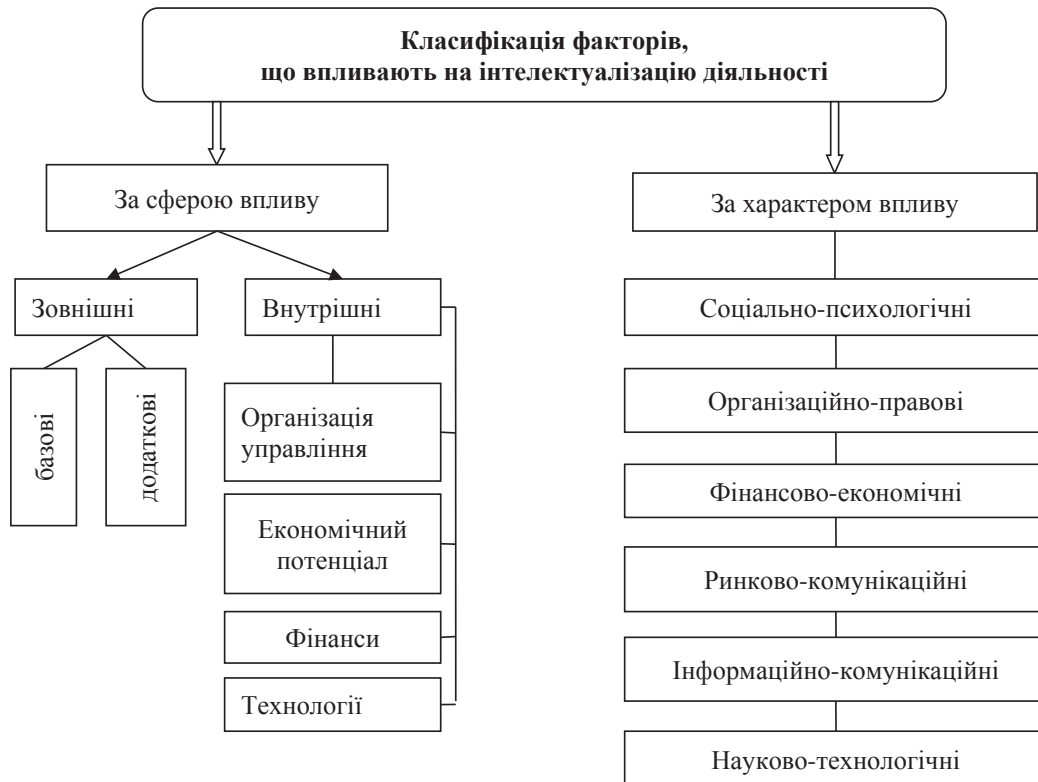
Класифікація факторів, що впливають на інтелектуалізацію діяльності

За сферою впливу

Зовнішні

базові

додаткові

Внутрішні

Організація управління

Економічний потенціал

Фінанси

Технології

За характером впливу

Соціально-психологічні

Організаційно-правові

Фінансово-економічні

Ринково-комунікаційні

Інформаційно-комунікаційні

Науково-технологічні